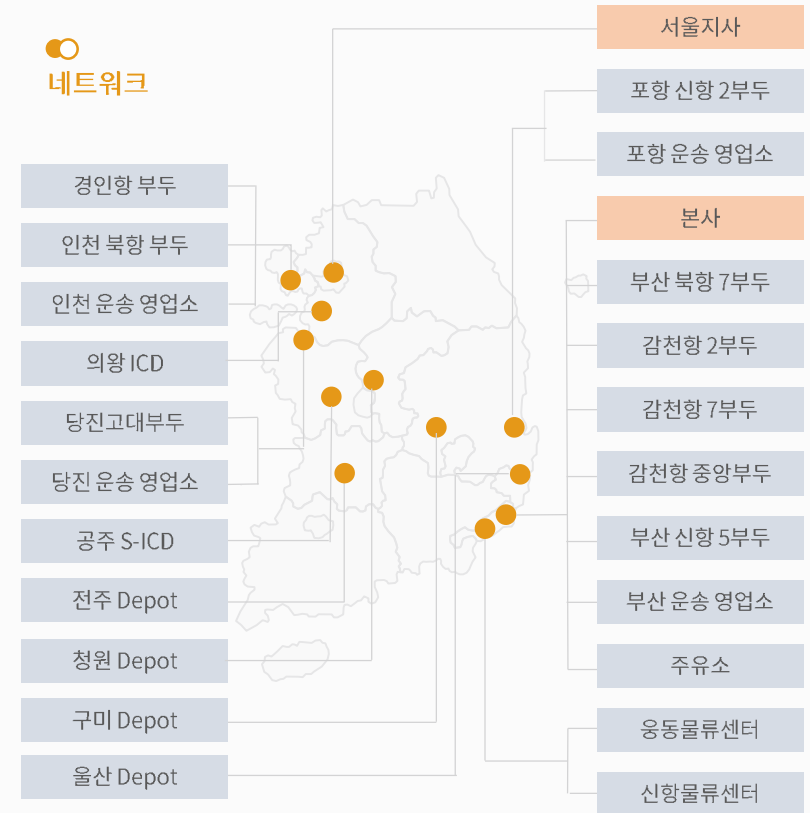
네트워크

경인항 부두

인천 북항 부두

인천 운송 영업소

의왕 ICD

당진고대부두

당진 운송 영업소

공주 S-ICD

전주 Depot

청원 Depot

구미 Depot

울산 Depot

서울지사

포항 신항 2부두

포항 운송 영업소

본사

부산 북항 7부두

감천항 2부두

감천항 7부두

감천항 중앙부두

부산 신항 5부두

부산 운송 영업소

주유소

웅동물류센터

신항물류센터